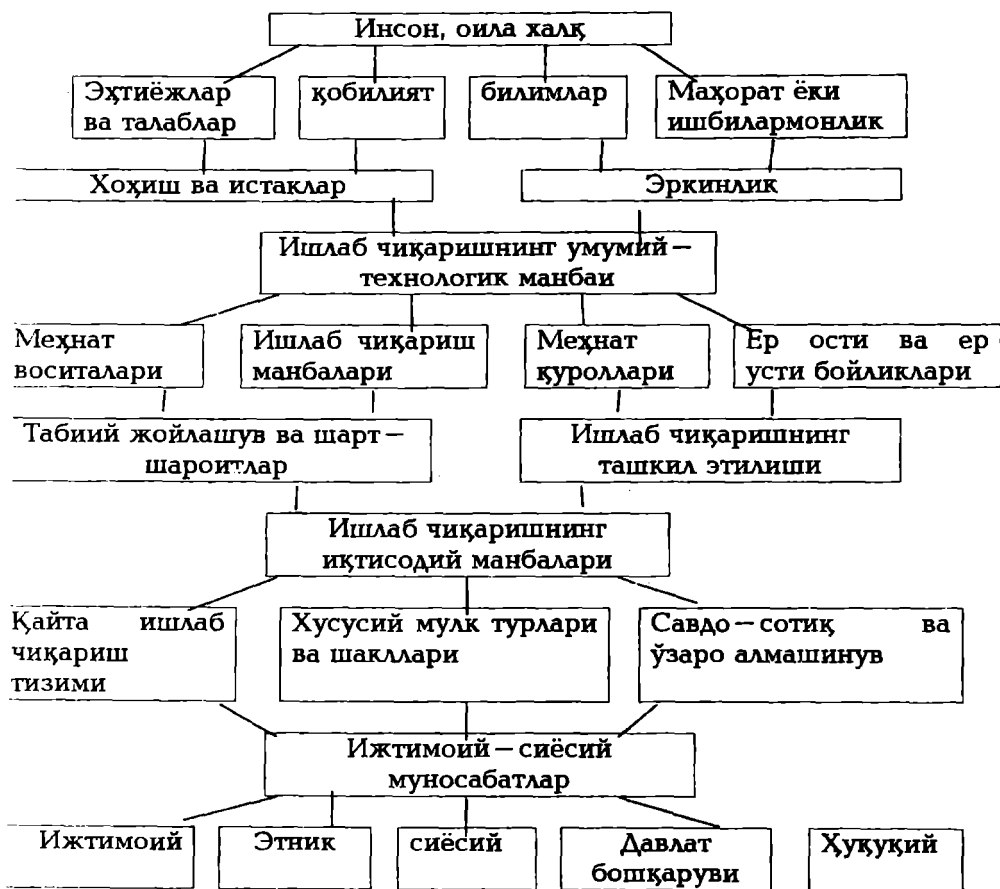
Инсон, оила халқ

Эҳтиёжлар ва талаблар

қобилият

билимлар

Маҳорат ёки ишбилармонлик

Хоҳиш ва истаклар

Эркинлик

Ишлаб чиқаришнинт умумий – технологик манбаи

Меҳнат воситалари

Ишлаб чиқариш манбалари

Меҳнат қуроллари

Ер ости ва ер усти бойликлари

Табиий жойлашув ва шарт – шароитлар

Ишлаб чиқаришнинг ташкил этилиши

Ишлаб чиқаришнинг иқтисодий манбалари

Қайта ишлаб чиқариш тизими

Хусусий мулк турлари ва шакллари

Савдо – сотиқ ва ўзаро алмашинув

Ижтимоий – сиёсий муносабатлар

Ижтимоий

Этник

сиёсий

Давлат бошқаруви

Ҳуқуқий